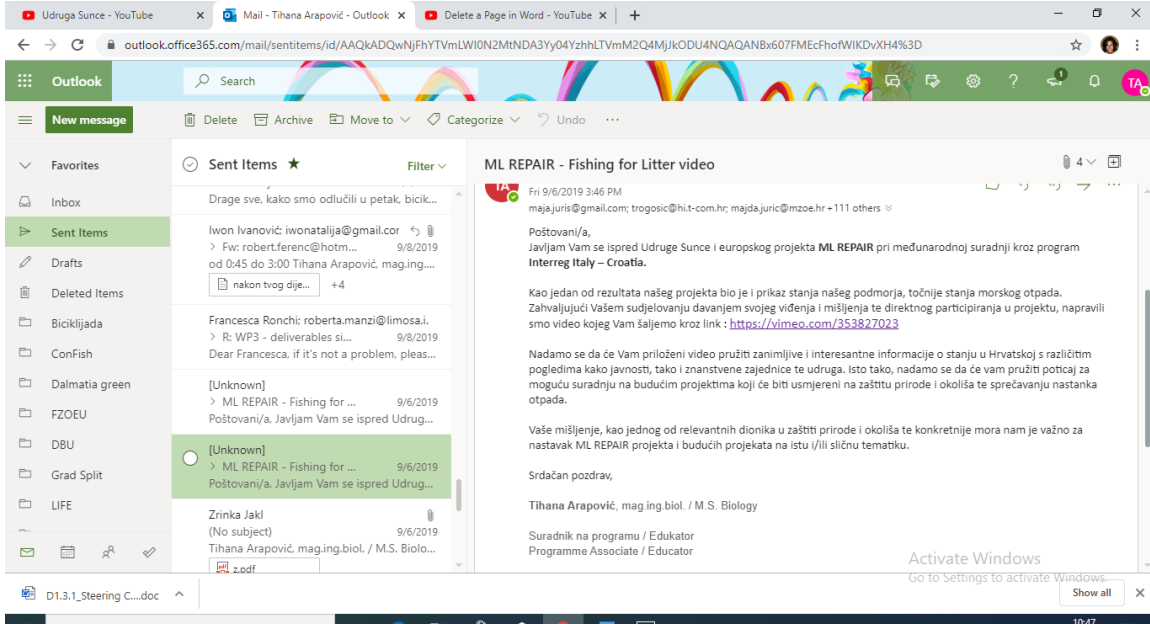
Udruga Sunce - YouTube ×
Mail - Tihana Arapović - Outlook ×
Delete a Page in Word - YouTube ×
+

outlook.office365.com/mail/sentitems/id/AAQkADQwNjFhYTVmLWI0N2MtNDA3Yy04YzhhLTVmM2Q4MjJkODU4NQAQANBx607FMEcFhofWIKDvXH4%3D

Outlook
Search
TA

New message
Delete
Archive
Move to
Categorize
Undo
···

Favorites
Inbox
Sent Items
Drafts
Deleted Items
Biciklijada
ConFish
Dalmatia green
FZOEU
DBU
Grad Split
LIFE

Sent Items ★
Filter

Drage sve, kako smo odlučili u petak, bicik...

Iwon Ivanović: iwonatalija@gmail.cor
> Fw: robert.ferenc@hotm... 9/8/2019
od 0:45 do 3:00 Tihana Arapović, mag.ing....
nakon tvog dije... +4

Francesca Ronchi: roberta.manzi@limosa.i.
> R: WP3 - deliverables si... 9/8/2019
Dear Francesca, if it's not a problem, pleas...

[Unknown]
> ML REPAIR - Fishing for ... 9/6/2019
Poštovani/a, Javljam Vam se ispred Udrug...

[Unknown]
> ML REPAIR - Fishing for ... 9/6/2019
Poštovani/a, Javljam Vam se ispred Udrug...

Zrinka Jakl
(No subject) 9/6/2019
Tihana Arapović, mag.ing.biol. / M.S. Biolo...
z.pdf

ML REPAIR - Fishing for Litter video
4

TA
Fri 9/6/2019 3:46 PM
maja.juris@gmail.com; trogosic@hi.t-com.hr; majda.juric@mzoe.hr +111 others

Poštovani/a,
Javljam Vam se ispred Udruge Sunce i europskog projekta **ML REPAIR** pri međunarodnoj suradnji kroz program **Interreg Italy – Croatia.**

Kao jedan od rezultata našeg projekta bio je i prikaz stanja našeg podmorja, točnije stanja morskog otpada. Zahvaljujući Vašem sudjelovanju davanjem svojeg viđenja i mišljenja te direktnog participiranja u projektu, napravili smo video kojeg Vam šaljemo kroz link : https://vimeo.com/353827023

Nadamo se da će Vam priloženi video pružiti zanimljive i interesantne informacije o stanju u Hrvatskoj s različitim pogledima kako javnosti, tako i znanstvene zajednice te udruga. Isto tako, nadamo se da će vam pružiti poticaj za moguću suradnju na budućim projektima koji će biti usmjereni na zaštitu prirode i okoliša te sprečavanju nastanka otpada.

Vaše mišljenje, kao jednog od relevantnih dionika u zaštiti prirode i okoliša te konkretnije mora nam je važno za nastavak ML REPAIR projekta i budućih projekata na istu i/ili sličnu tematiku.

Srdačan pozdrav,

**Tihana Arapović**, mag.ing.biol. / M.S. Biology

Suradnik na programu / Edukator
Programme Associate / Educator

Activate Windows
Go to Settings to activate Windows.

D1.3.1_Steering C....doc
Show all
10:47